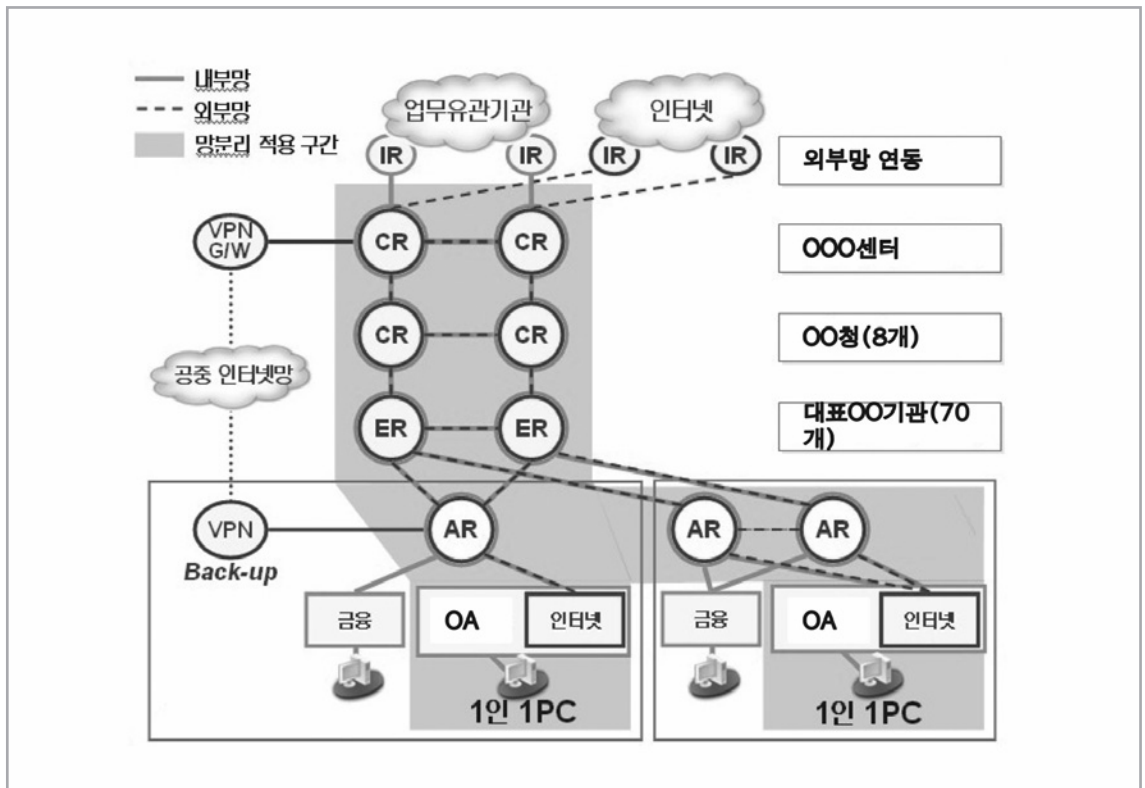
내부망
외부망
망분리 적용 구간

업무유관기관
인터넷

IR IR IR IR

외부망 연동

VPN G/W

CR CR

OOO센터

CR CR

OO청(8개)

공중 인터넷망

ER ER

대표OO기관(70개)

VPN
Back-up

AR

AR AR

금융
OA
인터넷

금융
OA
인터넷

1인 1PC

1인 1PC